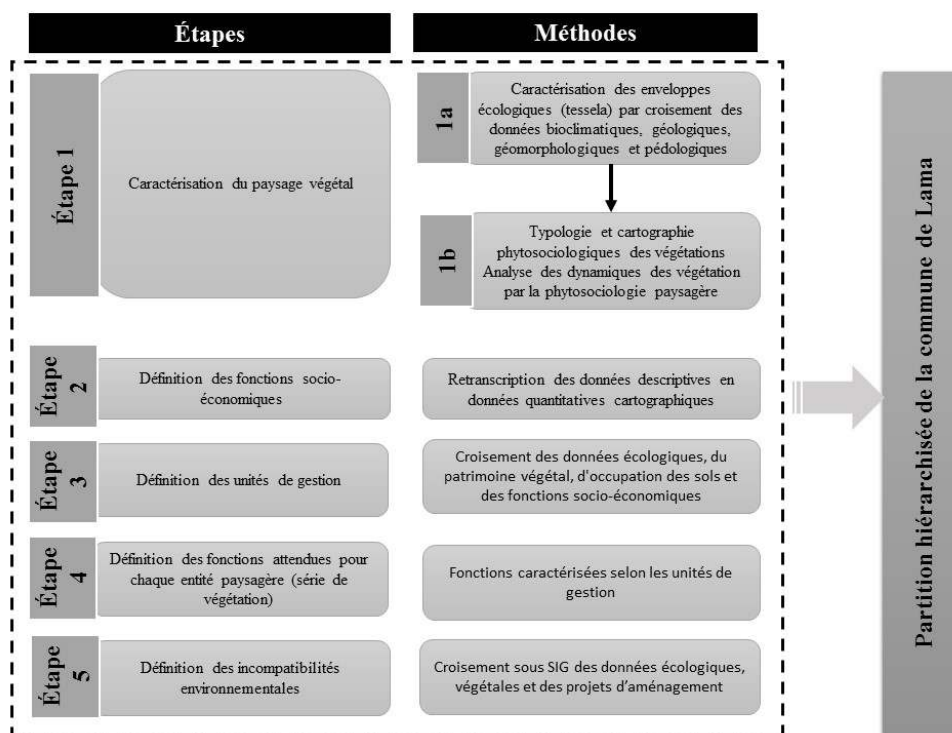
Étapes

Méthodes

Étape 1

Caractérisation du paysage végétal

1a

Caractérisation des enveloppes écologiques (tessela) par croisement des données bioclimatiques, géologiques, géomorphologiques et pédologiques

1b

Typologie et cartographie phytosociologiques des végétations Analyse des dynamiques des végétation par la phytosociologie paysagère

Étape 2

Définition des fonctions socio-économiques

Retranscription des données descriptives en données quantitatives cartographiques

Étape 3

Définition des unités de gestion

Croisement des données écologiques, du patrimoine végétal, d'occupation des sols et des fonctions socio-économiques

Étape 4

Définition des fonctions attendues pour chaque entité paysagère (série de végétation)

Fonctions caractérisées selon les unités de gestion

Étape 5

Définition des incompatibilités environnementales

Croisement sous SIG des données écologiques, végétales et des projets d'aménagement

Partition hiérarchisée de la commune de Lama